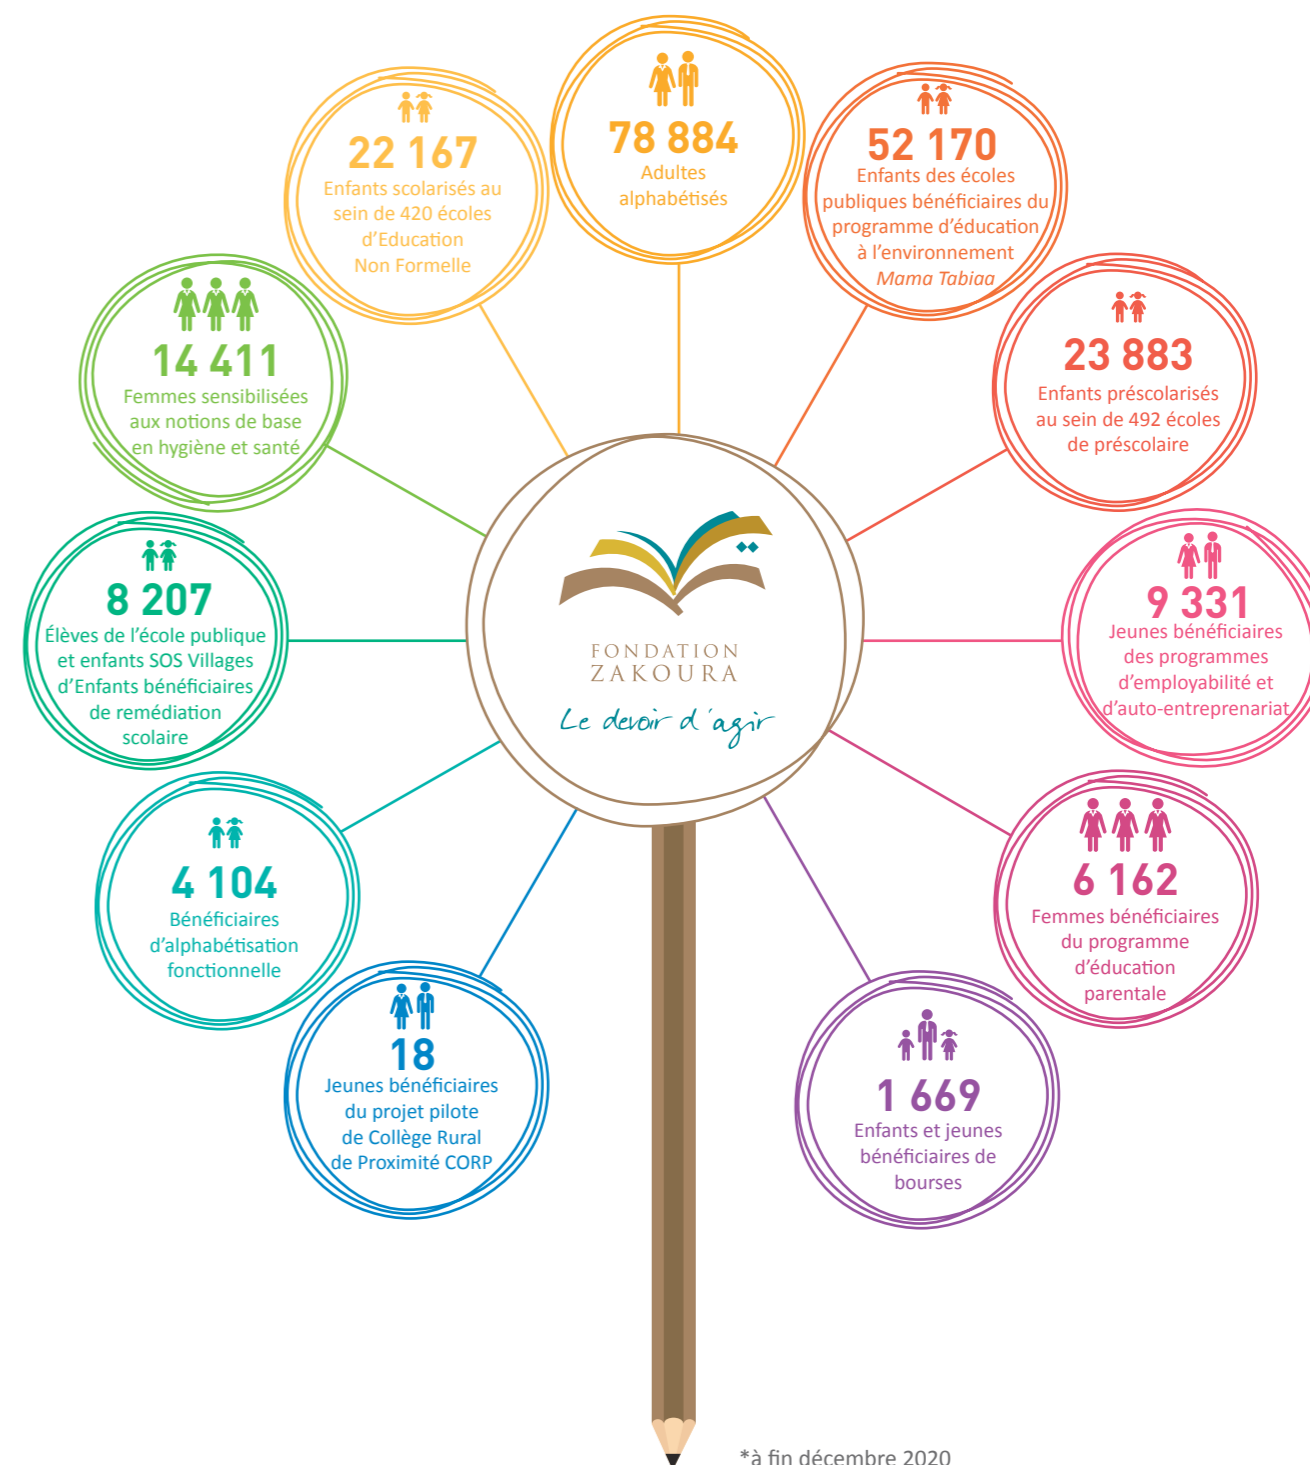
78 884
Adultes alphabétisés

52 170
Enfants des écoles publiques bénéficiaires du programme d'éducation à l'environnement *Mama Tabiaa*

23 883
Enfants préscolarisés au sein de 492 écoles de préscolaire

9 331
Jeunes bénéficiaires des programmes d'employabilité et d'auto-entreprenariat

6 162
Femmes bénéficiaires du programme d'éducation parentale

1 669
Enfants et jeunes bénéficiaires de bourses

18
Jeunes bénéficiaires du projet pilote de Collège Rural de Proximité CORP

4 104
Bénéficiaires d'alphabétisation fonctionnelle

8 207
Élèves de l'école publique et enfants SOS Villages d'Enfants bénéficiaires de remédiation scolaire

14 411
Femmes sensibilisées aux notions de base en hygiène et santé

22 167
Enfants scolarisés au sein de 420 écoles d'Education Non Formelle

FONDATION ZAKOURA
Le devoir d'agir

*à fin décembre 2020